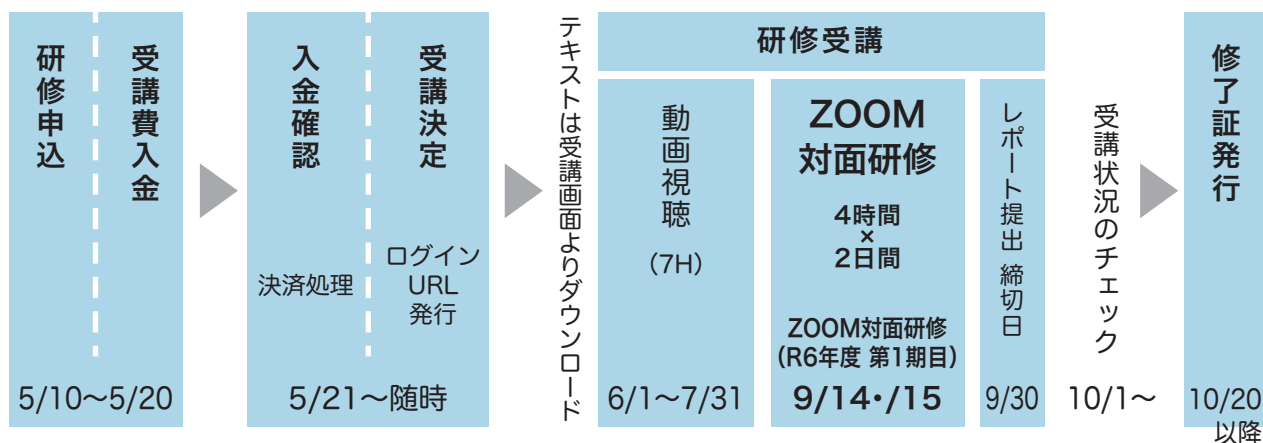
研修申込

受講費入金

5/10〜5/20

入金確認

決済処理

受講決定

ログイン URL 発行

5/21〜随時

テキストは受講画面よりダウンロード

研修受講

動画視聴

(7H)

6/1〜7/31

ZOOM 対面研修

4時間 × 2日間

ZOOM対面研修 (R6年度 第1期目)

9/14・/15

レポート提出 締切日

9/30

受講状況のチェック

10/1〜

修了証発行

10/20 以降